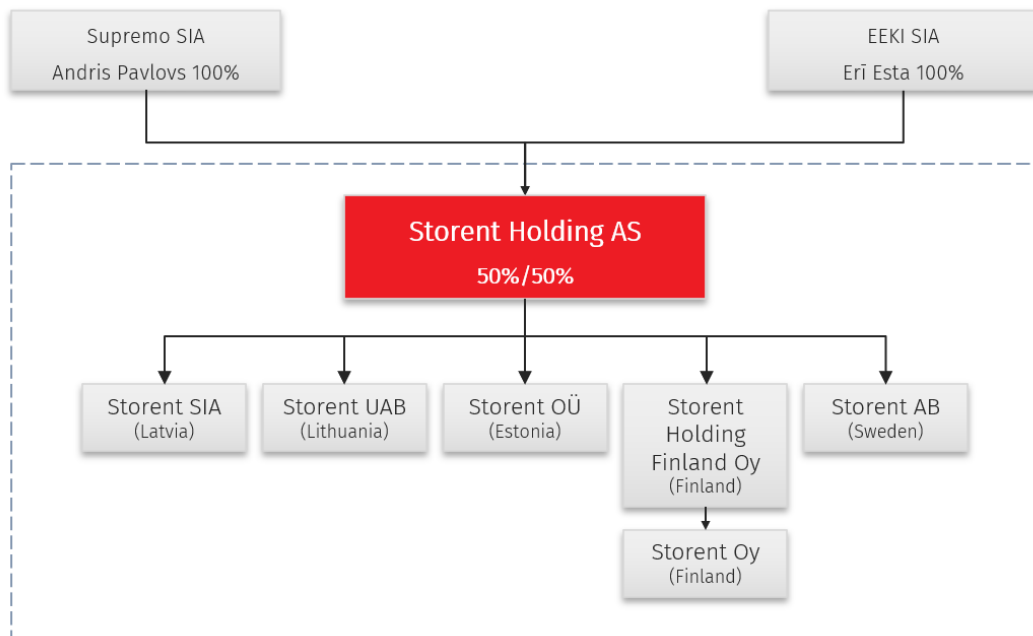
Supremo SIA
Andris Pavlovs 100%

EEKI SIA
Erī Esta 100%

Storent Holding AS
50%/50%

Storent SIA
(Latvia)

Storent UAB
(Lithuania)

Storent OÜ
(Estonia)

Storent Holding Finland Oy
(Finland)

Storent AB
(Sweden)

Storent Oy
(Finland)